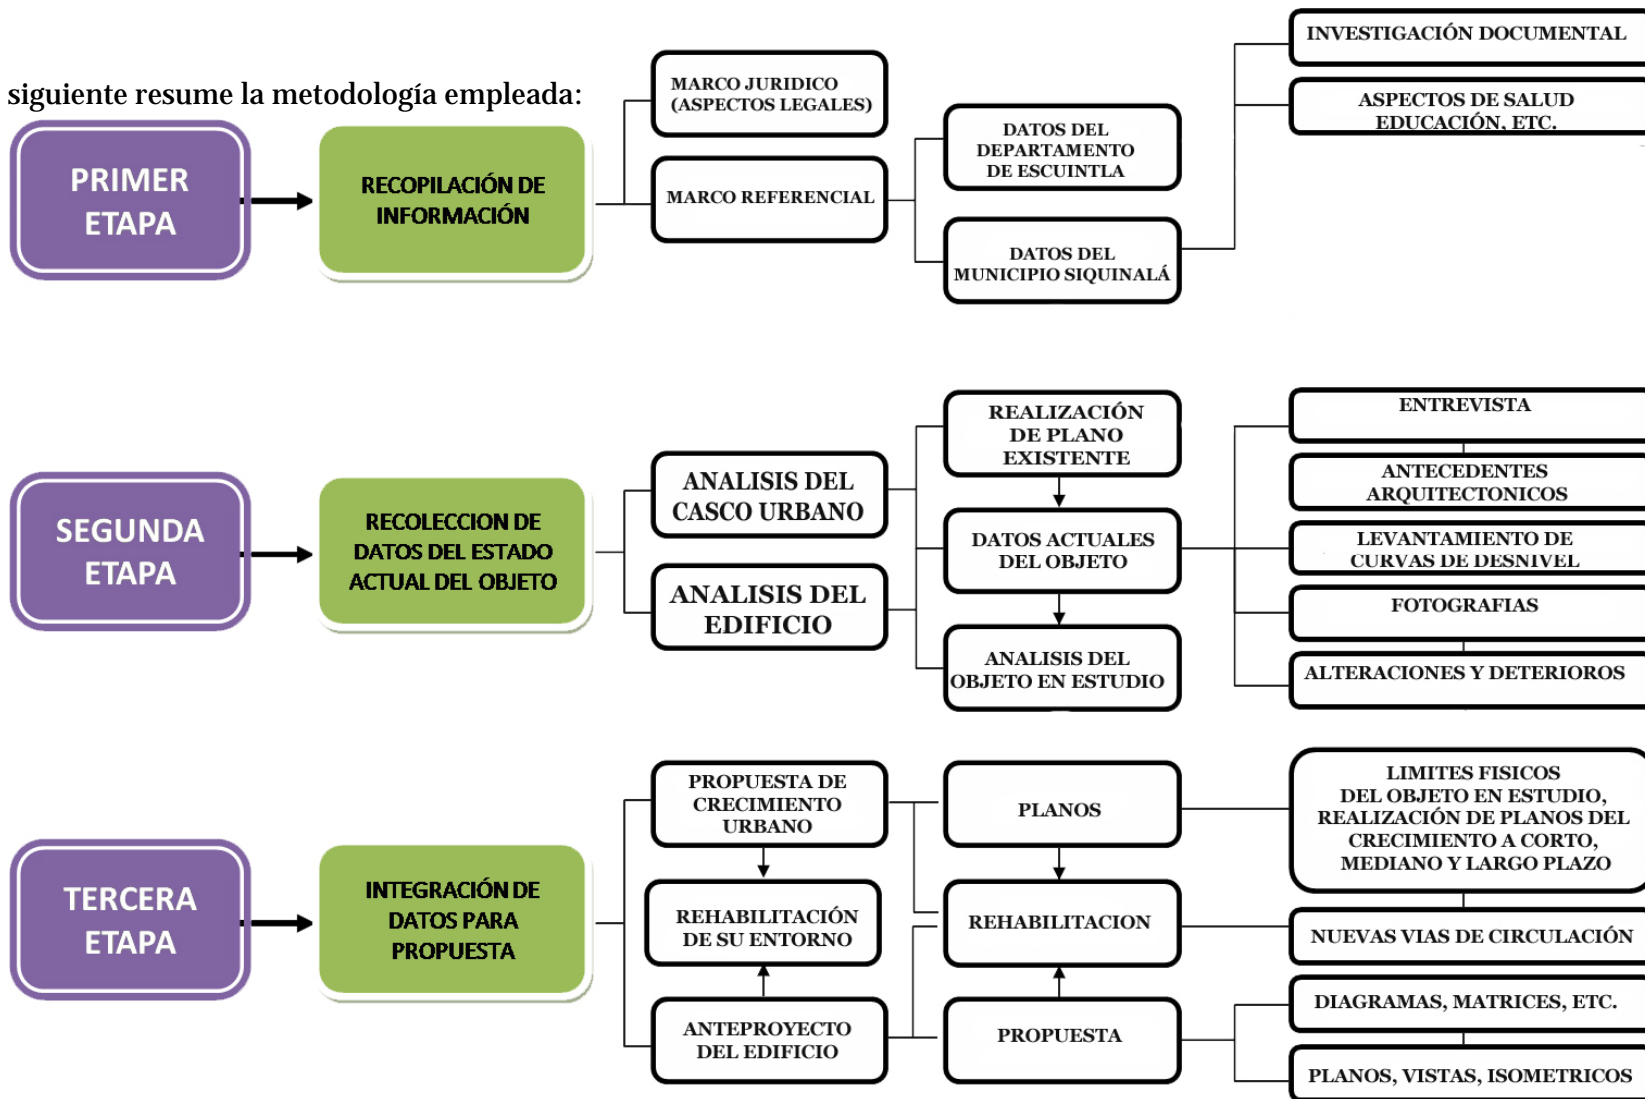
siguiente resume la metodología empleada:

PRIMER ETAPA

RECOPILACIÓN DE INFORMACIÓN

MARCO JURIDICO (ASPECTOS LEGALES)

MARCO REFERENCIAL

DATOS DEL DEPARTAMENTO DE ESCUINTLA

DATOS DEL MUNICIPIO SIQUINALÁ

INVESTIGACIÓN DOCUMENTAL

ASPECTOS DE SALUD EDUCACIÓN, ETC.

SEGUNDA ETAPA

RECOLECCION DE DATOS DEL ESTADO ACTUAL DEL OBJETO

ANALISIS DEL CASCO URBANO

ANALISIS DEL EDIFICIO

REALIZACIÓN DE PLANO EXISTENTE

DATOS ACTUALES DEL OBJETO

ANALISIS DEL OBJETO EN ESTUDIO

ENTREVISTA

ANTECEDENTES ARQUITECTONICOS

LEVANTAMIENTO DE CURVAS DE DESNIVEL

FOTOGRAFIAS

ALTERACIONES Y DETERIOROS

TERCERA ETAPA

INTEGRACIÓN DE DATOS PARA PROPUESTA

PROPUESTA DE CRECIMIENTO URBANO

REHABILITACIÓN DE SU ENTORNO

ANTEPROYECTO DEL EDIFICIO

PLANOS

REHABILITACION

PROPUESTA

LIMITES FISICOS DEL OBJETO EN ESTUDIO, REALIZACIÓN DE PLANOS DEL CRECIMIENTO A CORTO, MEDIANO Y LARGO PLAZO

NUEVAS VIAS DE CIRCULACIÓN

DIAGRAMAS, MATRICES, ETC.

PLANOS, VISTAS, ISOMETRICOS